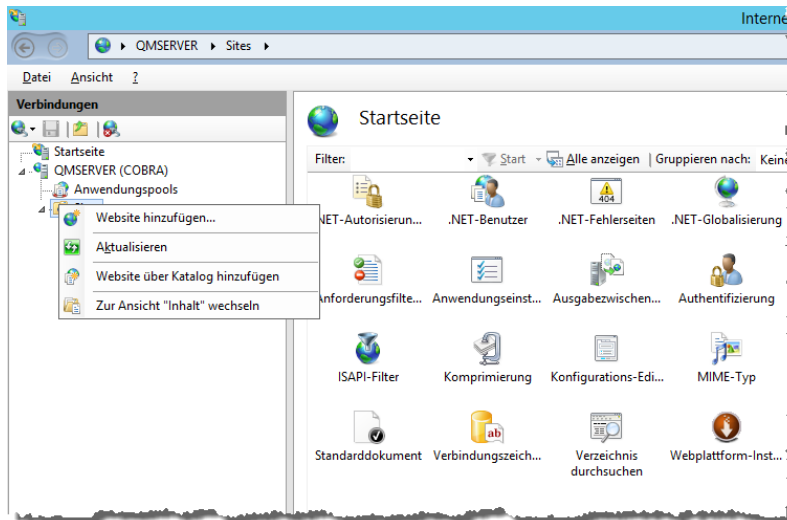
Interne

QMSERVER ▸ Sites ▸

Datei Ansicht ?

Verbindungen

Startseite
QMSERVER (COBRA)
Anwendungspools

Website hinzufügen...
Aktualisieren
Website über Katalog hinzufügen
Zur Ansicht "Inhalt" wechseln

Startseite

Filter: Start Alle anzeigen | Gruppieren nach: Kein

.NET-Autorisierun... .NET-Benutzer .NET-Fehlerseiten .NET-Globalisierung

404

Anforderungsfilte... Anwendungseinst... Ausgabezwischen... Authentifizierung

ISAPI-Filter Komprimierung Konfigurations-Edi... MIME-Typ

ab

Standarddokument Verbindungszeich... Verzeichnis durchsuchen Webplattform-Inst...